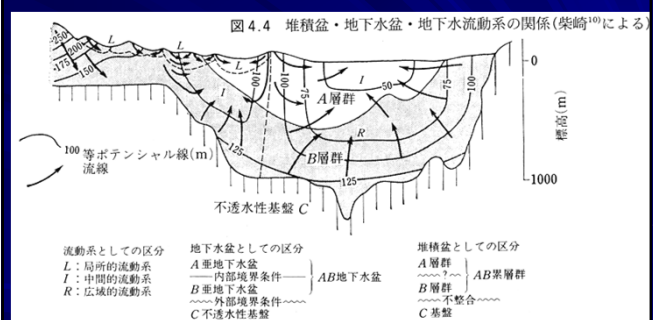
図 4.4　堆積盆・地下水盆・地下水流動系の関係（柴崎$^{10)}$による）

250
200
175
150
L
L
L
100
100
75
50
75
I
I
A 層群
R
125
B 層群
125
0
標高（m）
1000

100 等ポテンシャル線（m）
流線

不透水性基盤 C

流動系としての区分
L：局所的流動系
I：中間的流動系
R：広域的流動系

地下水盆としての区分
A 亜地下水盆
——内部境界条件——
B 亜地下水盆
〰〰外部境界条件〰〰
C 不透水性基盤
AB 地下水盆

堆積盆としての区分
A 層群
〰〰?〰〰
B 層群
〰〰不整合〰〰
C 基盤
AB 累層群